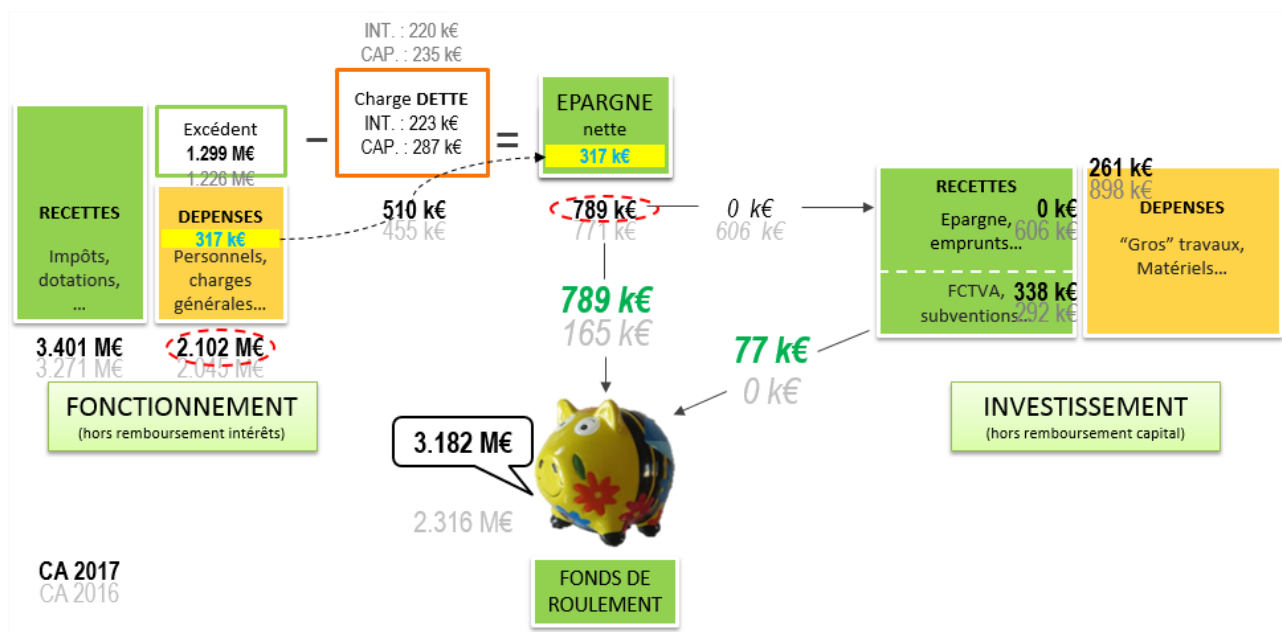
INT. : 220 k€
CAP. : 235 k€

Charge DETTE
INT. : 223 k€
CAP. : 287 k€

–

=

EPARGNE
nette
317 k€

RECETTES
Impôts, dotations, …

Excédent
1.299 M€
1.226 M€

DEPENSES
317 k€
Personnels, charges générales…

510 k€
455 k€

789 k€
771 k€

0 k€
606 k€

RECETTES
Epargne, emprunts…
0 k€
606 k€

FCTVA, subventions…
338 k€
292 k€

261 k€
898 k€
DEPENSES
"Gros" travaux, Matériels…

789 k€
165 k€

77 k€
0 k€

3.401 M€
3.271 M€

2.102 M€
2.045 M€

FONCTIONNEMENT
(hors remboursement intérêts)

3.182 M€

2.316 M€

INVESTISSEMENT
(hors remboursement capital)

CA 2017
CA 2016

FONDS DE ROULEMENT